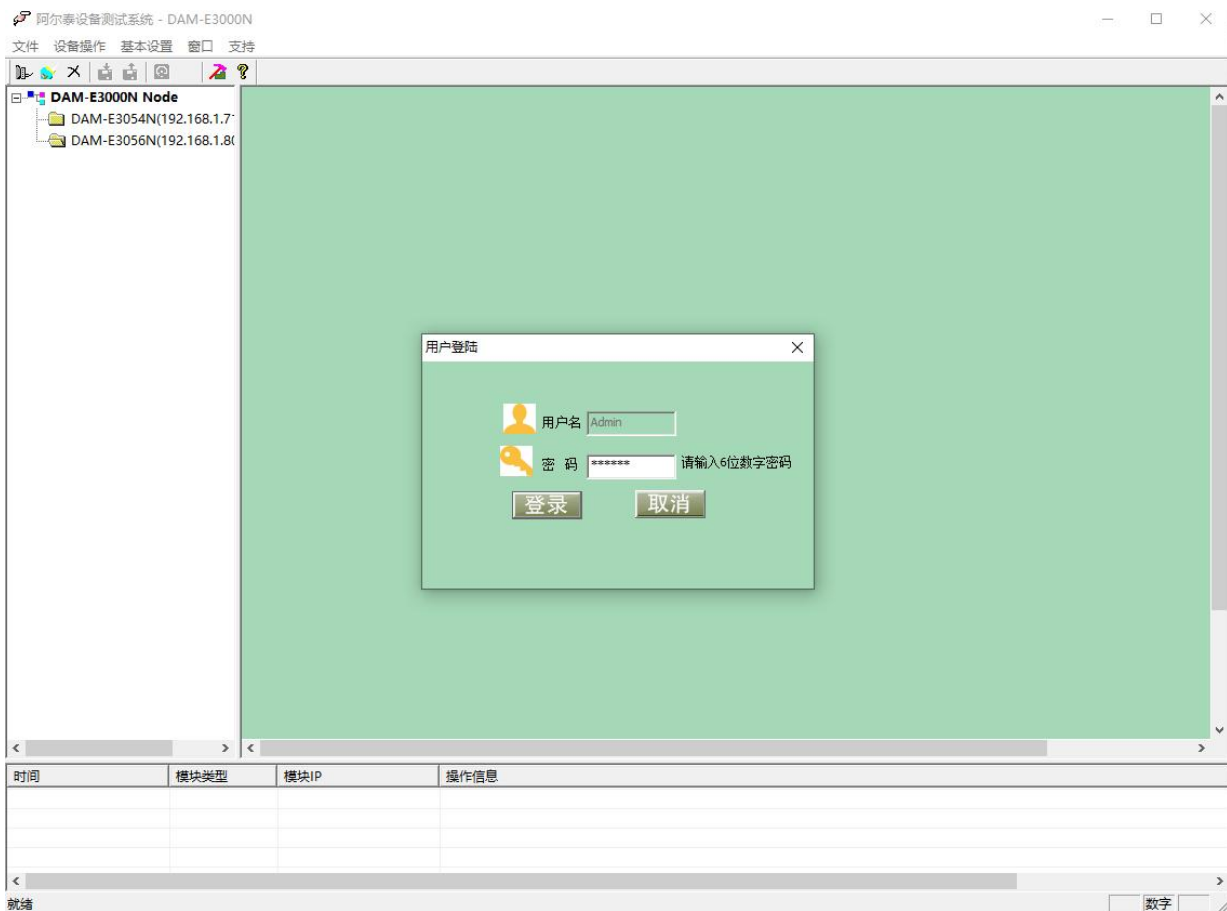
阿尔泰设备测试系统 - DAM-E3000N

文件 设备操作 基本设置 窗口 支持

DAM-E3000N Node
DAM-E3054N(192.168.1.7
DAM-E3056N(192.168.1.8

用户登陆

用户名 Admin

密 码 ****** 请输入6位数字密码

登录 取消

| 时间 | 模块类型 | 模块IP | 操作信息 |
|---|---|---|---|
| | | | |

就绪

数字